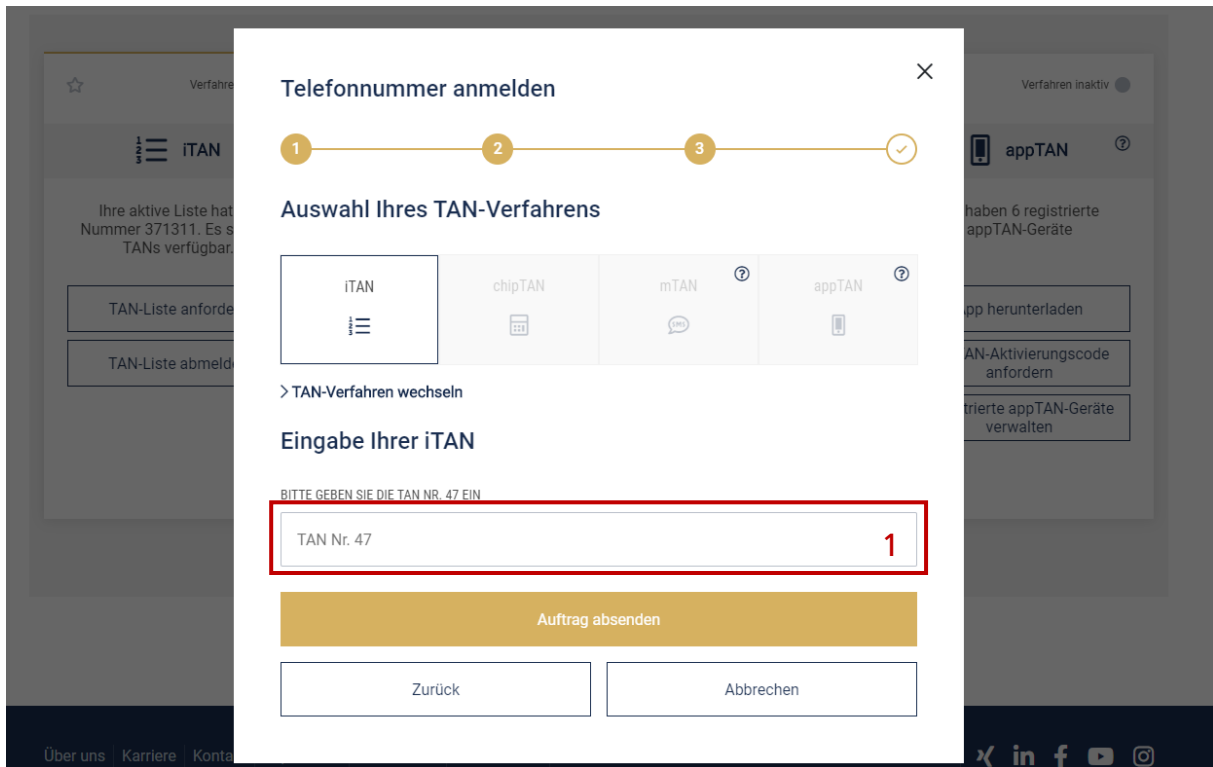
Verfahre

iTAN

Ihre aktive Liste hat Nummer 371311. Es s TANs verfügbar.

TAN-Liste anforde

TAN-Liste abmelde

Verfahren inaktiv

appTAN

haben 6 registrierte appTAN-Geräte

pp herunterladen

AN-Aktivierungscode anfordern

trierte appTAN-Geräte verwalten

Telefonnummer anmelden

×

1 2 3

Auswahl Ihres TAN-Verfahrens

iTAN

chipTAN

mTAN

appTAN

> TAN-Verfahren wechseln

Eingabe Ihrer iTAN

BITTE GEBEN SIE DIE TAN NR. 47 EIN

TAN Nr. 47

1

Auftrag absenden

Zurück

Abbrechen

Über uns | Karriere | Konta